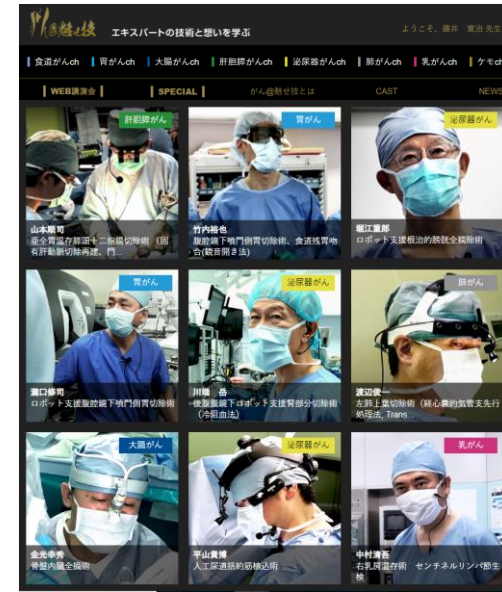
がん@魅せ技 エキスパートの技術と想いを学ぶ

ようこそ。藤井 夏治 先生

| 食道がんch | 胃がんch | 大腸がんch | 肝胆膵がんch | 泌尿器がんch | 肺がんch | 乳がんch | ケモch

| WEB講演会 | SPECIAL | がん@魅せ技とは | CAST | NEWS

肝胆膵がん
山本順司
亜全胃温存膵頭十二指腸切除術（固有肝動脈切除再建、門...

胃がん
竹内裕也
腹腔鏡下噴門側胃切除術、食道残胃吻合(観音開き法)

泌尿器がん
堀江重郎
ロボット支援根治的膀胱全摘除術

胃がん
瀧口修司
ロボット支援腹腔鏡下噴門側胃切除術

泌尿器がん
川喜田 睦
後腹膜鏡下ロボット支援腎部分切除術（冷阻血法）

肺がん
渡辺俊一
左肺上葉切除術（縦心嚢的気管支先行処理法, Trans...

大腸がん
金光幸秀
骨盤内臓全摘術

泌尿器がん
平山貴博
人工尿道括約筋植込術

乳がん
中村清吾
右乳房温存術 センチネルリンパ節生検